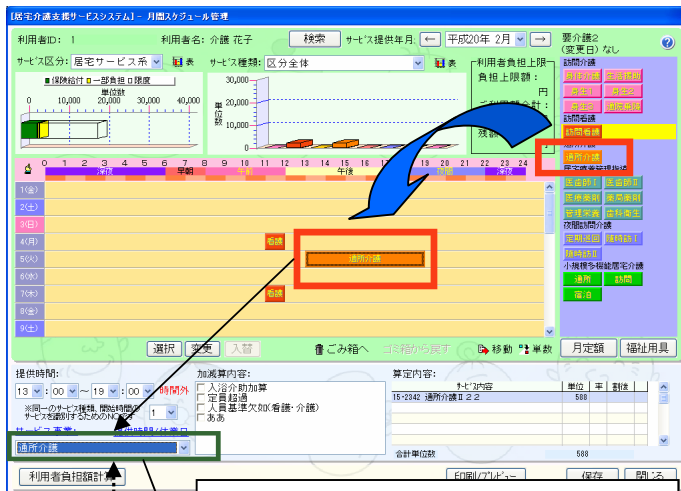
【居宅介護支援サービスシステム】 - 月間スケジュール管理

利用者ID: 1　利用者名: 介護 花子　検索　サービス提供年月 ← 平成20年 2月 →　要介護2 (変更日) なし

サービス区分: 居宅サービス系　表　サービス種類: 区分全体　表

■保険給付 □一部負担 □限度
単位数
0　10,000　20,000　30,000　40,000

30,000
20,000
10,000
0
単位数

利用者負担上限
負担上限額:
円
残額

訪問介護
身体介護　生活援助
身生1　身生2
身生3　通院乗降
訪問看護
訪問看護
通所介護
通所介護
居宅療養管理指導
医歯師Ⅰ　医歯師Ⅱ
医療薬剤　薬局薬剤
管理栄養　歯科衛生
夜間訪問介護
定期巡回　随時訪Ⅰ
随時訪Ⅱ
小規模多機能居宅介護
通所　訪問
宿泊

0 1 2 3 4 5 6 7 8 9 10 11 12 13 14 15 16 17 18 19 20 21 22 23 24
深夜　早朝　午前　午後　夜間　深夜

1(金)
2(土)
3(日)
4(月)　看護
5(火)　通所介護
6(水)
7(木)　看護
8(金)
9(土)

選択　変更　入替　ごみ箱へ　ゴミ箱から戻す　移動　単数　月定額　福祉用具

提供時間:
13 : 00 ～ 19 : 00　時間外
※同一のサービス種類、開始時間でサービスを識別するための番号　1

サービス事業:
通所介護

加減算内容:
入浴介助加算
定員超過
人員基準欠如(看護・介護)
ああ

算定内容:
| サービス内容 | 単位 | 率 | 割後 |
|---|---|---|---|
| 15-2342 通所介護Ⅱ22 | 588 | | |

合計単位数　588

利用者負担額計算　印刷/プレビュー　保存　閉じる